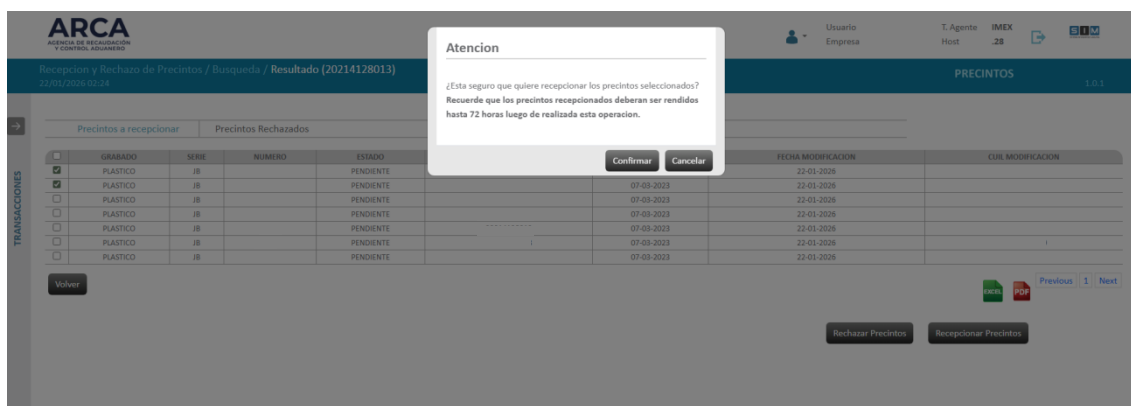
ARCA
AGENCIA DE RECAUDACIÓN Y CONTROL ADUANERO

Usuario
Empresa

T. Agente IMEX
Host .28

SIM

Recepcion y Rechazo de Precintos / Busqueda / Resultado (20214128013)
22/01/2026 02:24

PRECINTOS
1.0.1

TRANSACCIONES

Precintos a recepcionar | Precintos Rechazados

Atencion

¿Esta seguro que quiere recepcionar los precintos seleccionados?
Recuerde que los precintos recepcionados deberan ser rendidos hasta 72 horas luego de realizada esta operacion.

Confirmar Cancelar

| | GRABADO | SERIE | NUMERO | ESTADO | | | FECHA MODIFICACION | CUIL MODIFICACION |
|---|---|---|---|---|---|---|---|---|
| ☑ | PLASTICO | JB | | PENDIENTE | | | 22-01-2026 | |
| ☑ | PLASTICO | JB | | PENDIENTE | | 07-03-2023 | 22-01-2026 | |
| ☐ | PLASTICO | JB | | PENDIENTE | | 07-03-2023 | 22-01-2026 | |
| ☐ | PLASTICO | JB | | PENDIENTE | | 07-03-2023 | 22-01-2026 | |
| ☐ | PLASTICO | JB | | PENDIENTE | | 07-03-2023 | 22-01-2026 | |
| ☐ | PLASTICO | JB | | PENDIENTE | | 07-03-2023 | 22-01-2026 | |
| ☐ | PLASTICO | JB | | PENDIENTE | | 07-03-2023 | 22-01-2026 | |

Volver

EXCEL PDF

Previous 1 Next

Rechazar Precintos Recepcionar Precintos